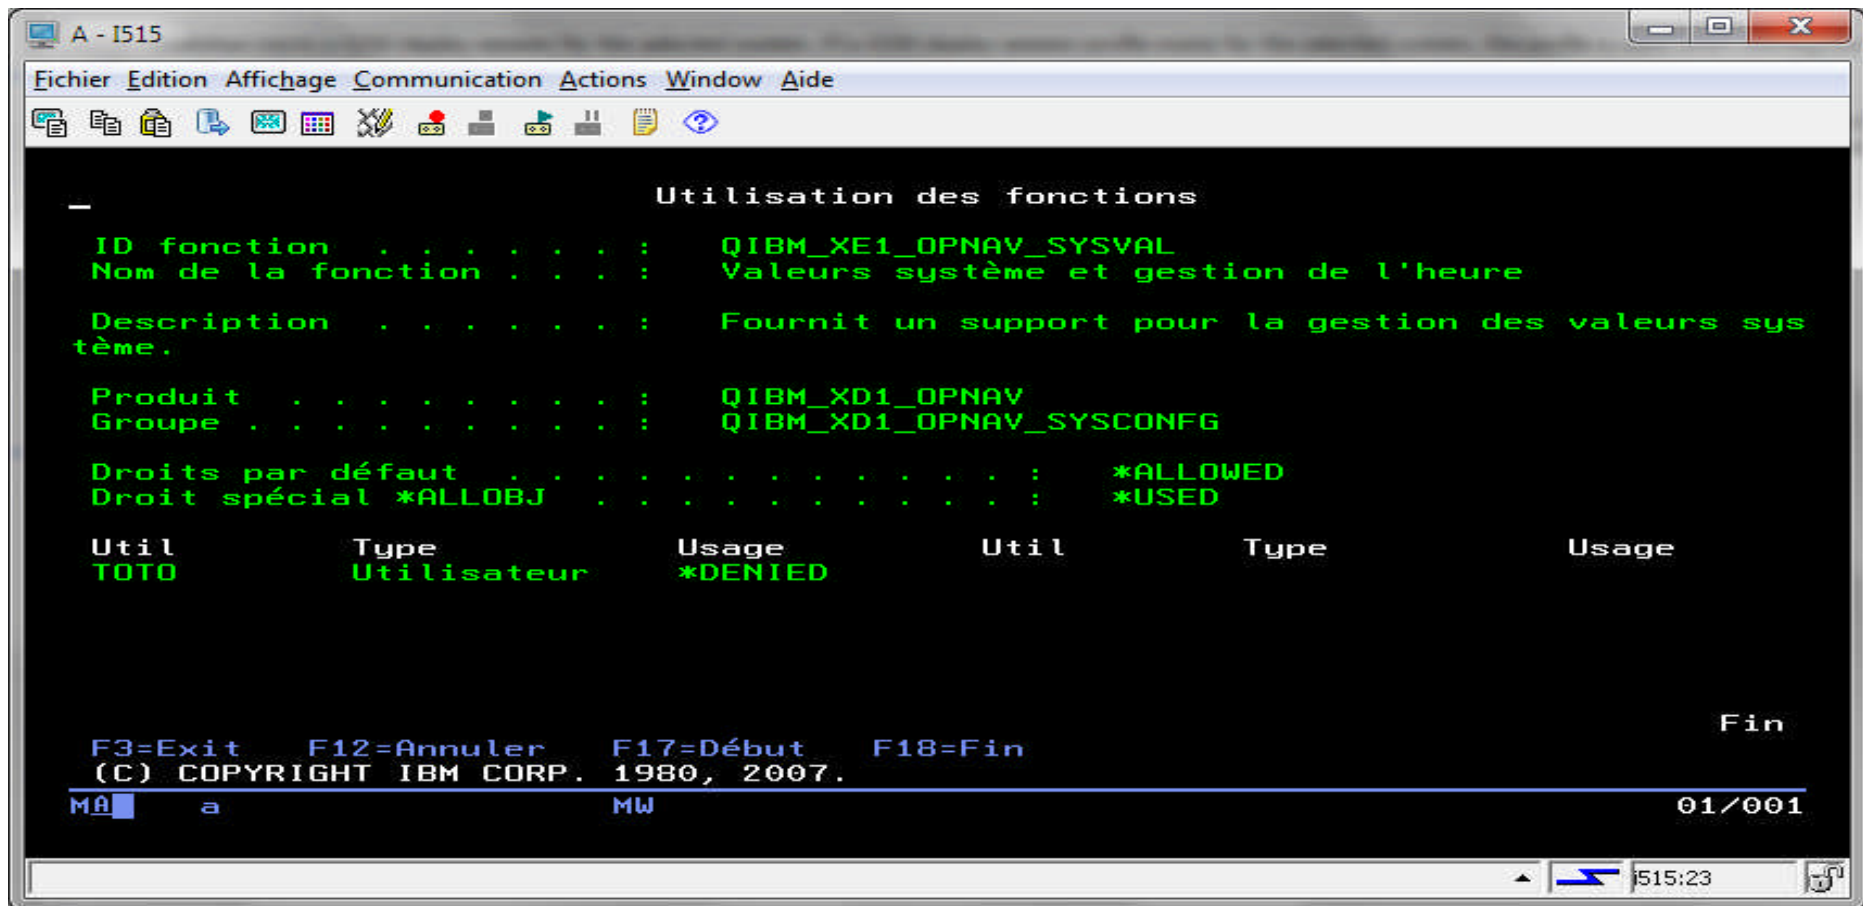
A - I515

Fichier Edition Affichage Communication Actions Window Aide

Utilisation des fonctions

ID fonction . . . . . . . . : QIBM_XE1_OPNAV_SYSVAL
Nom de la fonction . . . . : Valeurs système et gestion de l'heure

Description . . . . . . . . : Fournit un support pour la gestion des valeurs système.

Produit . . . . . . . . . . : QIBM_XD1_OPNAV
Groupe . . . . . . . . . . : QIBM_XD1_OPNAV_SYSCONFG

Droits par défaut . . . . . . . . . . . . . : *ALLOWED
Droit spécial *ALLOBJ . . . . . . . . . . . : *USED

| Util | Type | Usage | Util | Type | Usage |
|---|---|---|---|---|---|
| TOTO | Utilisateur | *DENIED | | | |

Fin

F3=Exit F12=Annuler F17=Début F18=Fin
(C) COPYRIGHT IBM CORP. 1980, 2007.

MA a MW 01/001

i515:23